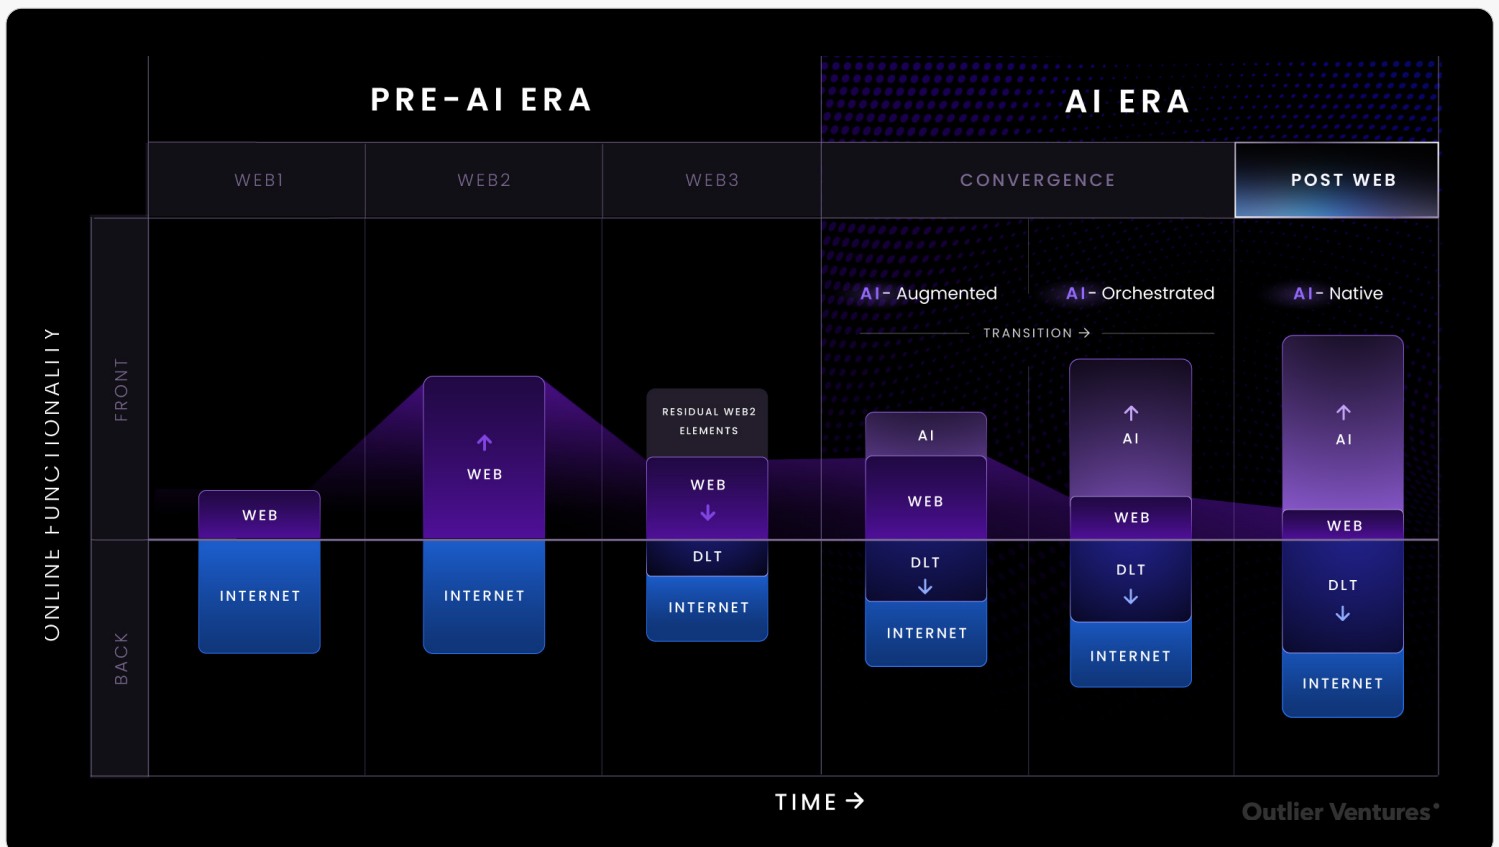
PRE-AI ERA

AI ERA

WEB1

WEB2

WEB3

CONVERGENCE

POST WEB

ONLINE FUNCTIONALITY

FRONT

BACK

AI- Augmented

AI- Orchestrated

AI- Native

TRANSITION →

WEB

INTERNET

↑

WEB

INTERNET

RESIDUAL WEB2 ELEMENTS

WEB

↓

DLT

INTERNET

AI

WEB

DLT

↓

INTERNET

↑

AI

WEB

DLT

↓

INTERNET

↑

AI

WEB

DLT

↓

INTERNET

TIME →

Outlier Ventures